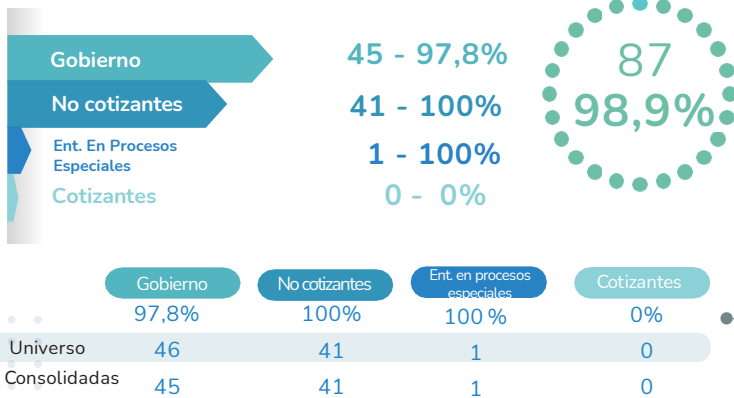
Gobierno 45 - 97,8%
No cotizantes 41 - 100%
Ent. En Procesos Especiales 1 - 100%
Cotizantes 0 - 0%

87
98,9%

|  | Gobierno | No cotizantes | Ent. en procesos especiales | Cotizantes |
|---|---|---|---|---|
|  | 97,8% | 100% | 100 % | 0% |
| Universo | 46 | 41 | 1 | 0 |
| Consolidadas | 45 | 41 | 1 | 0 |